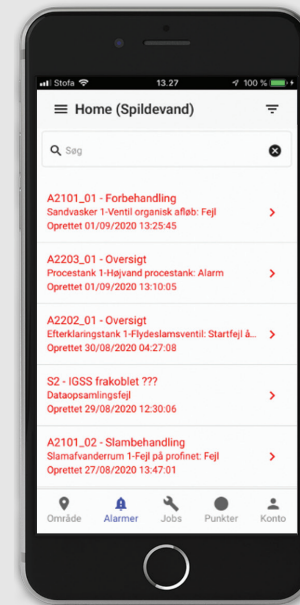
Stofa 13.27 100 %

Home (Spildevand)

Søg

A2101_01 - Forbehandling
Sandvasker 1-Ventil organisk afløb: Fejl
Oprettet 01/09/2020 13:25:45

A2203_01 - Oversigt
Procestank 1-Højvand procestank: Alarm
Oprettet 01/09/2020 13:10:05

A2202_01 - Oversigt
Efterklaringstank 1-Flydeslamsventil: Startfejl å...
Oprettet 30/08/2020 04:27:08

S2 - IGSS frakoblet ???
Dataopsamlingsfejl
Oprettet 29/08/2020 12:30:06

A2101_02 - Slambehandling
Slamafvanderrum 1-Fejl på profinet: Fejl
Oprettet 27/08/2020 13:47:01

Område Alarmer Jobs Punkter Konto